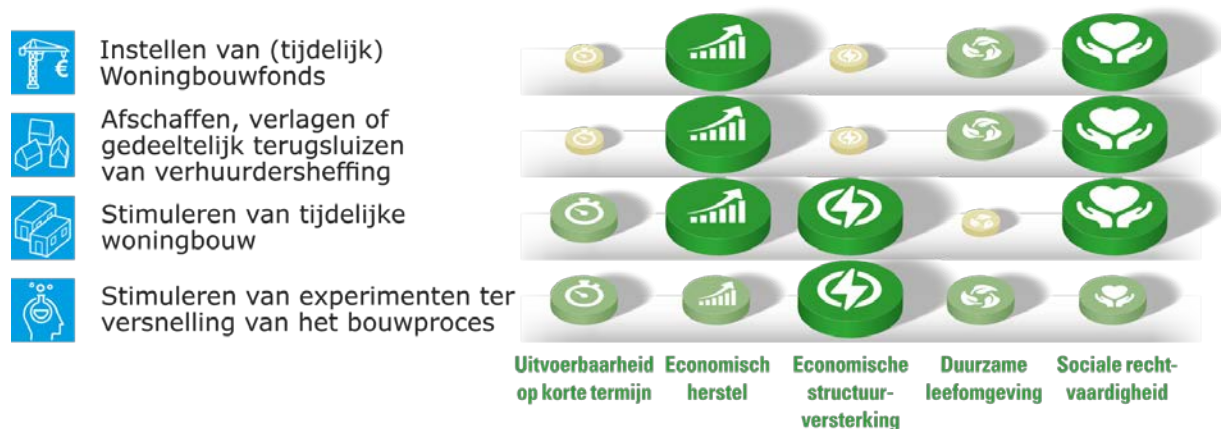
Instellen van (tijdelijk) Woningbouwfonds

Afschaffen, verlagen of gedeeltelijk terugsluizen van verhuurdersheffing

Stimuleren van tijdelijke woningbouw

Stimuleren van experimenten ter versnelling van het bouwproces

Uitvoerbaarheid op korte termijn

Economisch herstel

Economische structuurversterking

Duurzame leefomgeving

Sociale rechtvaardigheid